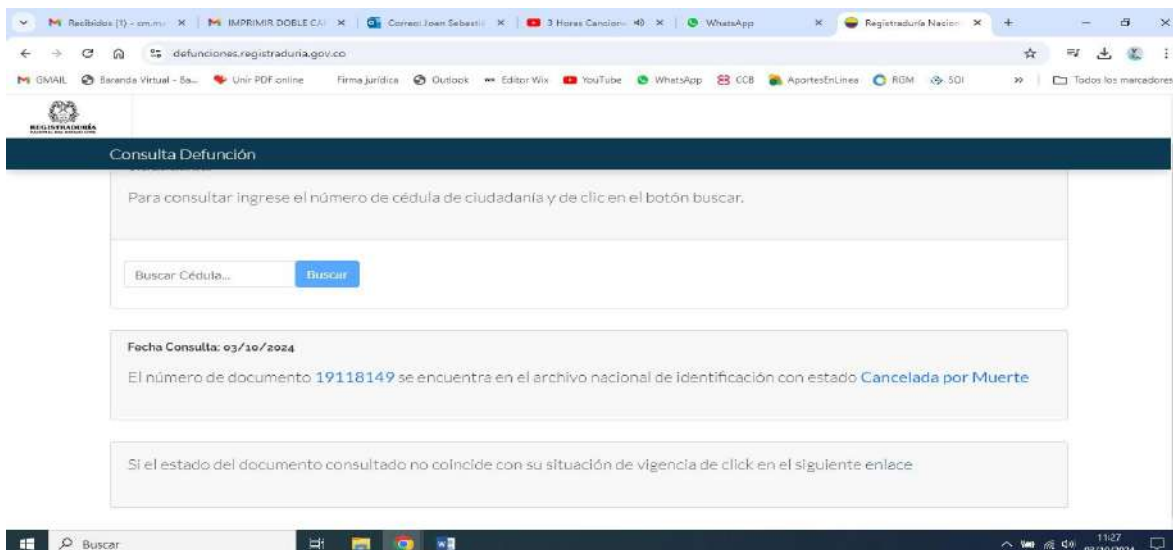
Recibidos (1) - cm.m: × | IMPRIMIR DOBLE CA × | Correo: Joan Sebasti × | 3 Horas Cancion × | WhatsApp × | Registraduría Nacion × | +

defunciones.registraduria.gov.co

GMAIL | Baranda Virtual - Ba... | Unir PDF online | Firma jurídica | Outlook | Editor Wix | YouTube | WhatsApp | CCB | AportesEnLinea | RGM | SOI | » | Todos los marcadores

REGISTRADURÍA

Consulta Defunción

Para consultar ingrese el número de cédula de ciudadanía y de clic en el botón buscar.

Buscar Cédula...

Buscar

Fecha Consulta: 03/10/2024

El número de documento 19118149 se encuentra en el archivo nacional de identificación con estado Cancelada por Muerte

Si el estado del documento consultado no coincide con su situación de vigencia de click en el siguiente enlace

Buscar

11:27
03/10/2024